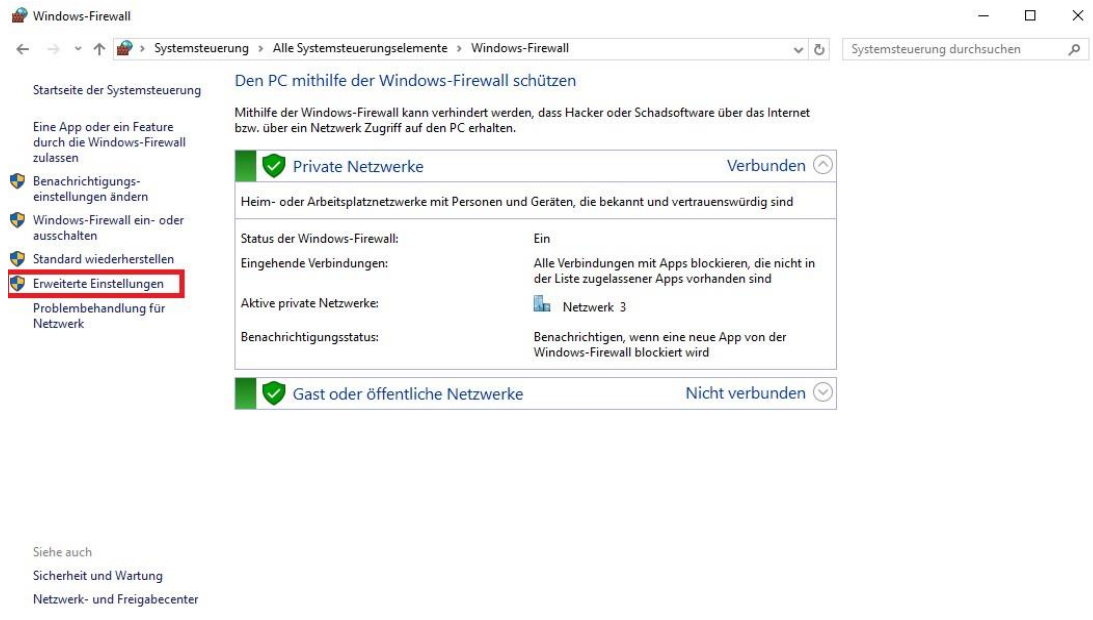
Windows-Firewall

Systemsteuerung > Alle Systemsteuerungselemente > Windows-Firewall

Systemsteuerung durchsuchen

Startseite der Systemsteuerung

Eine App oder ein Feature durch die Windows-Firewall zulassen

Benachrichtigungseinstellungen ändern

Windows-Firewall ein- oder ausschalten

Standard wiederherstellen

Erweiterte Einstellungen

Problembehandlung für Netzwerk

Den PC mithilfe der Windows-Firewall schützen

Mithilfe der Windows-Firewall kann verhindert werden, dass Hacker oder Schadsoftware über das Internet bzw. über ein Netzwerk Zugriff auf den PC erhalten.

Private Netzwerke

Verbunden

Heim- oder Arbeitsplatznetzwerke mit Personen und Geräten, die bekannt und vertrauenswürdig sind

| | |
|---|---|
| Status der Windows-Firewall: | Ein |
| Eingehende Verbindungen: | Alle Verbindungen mit Apps blockieren, die nicht in der Liste zugelassener Apps vorhanden sind |
| Aktive private Netzwerke: | Netzwerk 3 |
| Benachrichtigungsstatus: | Benachrichtigen, wenn eine neue App von der Windows-Firewall blockiert wird |

Gast oder öffentliche Netzwerke

Nicht verbunden

Siehe auch

Sicherheit und Wartung

Netzwerk- und Freigabecenter